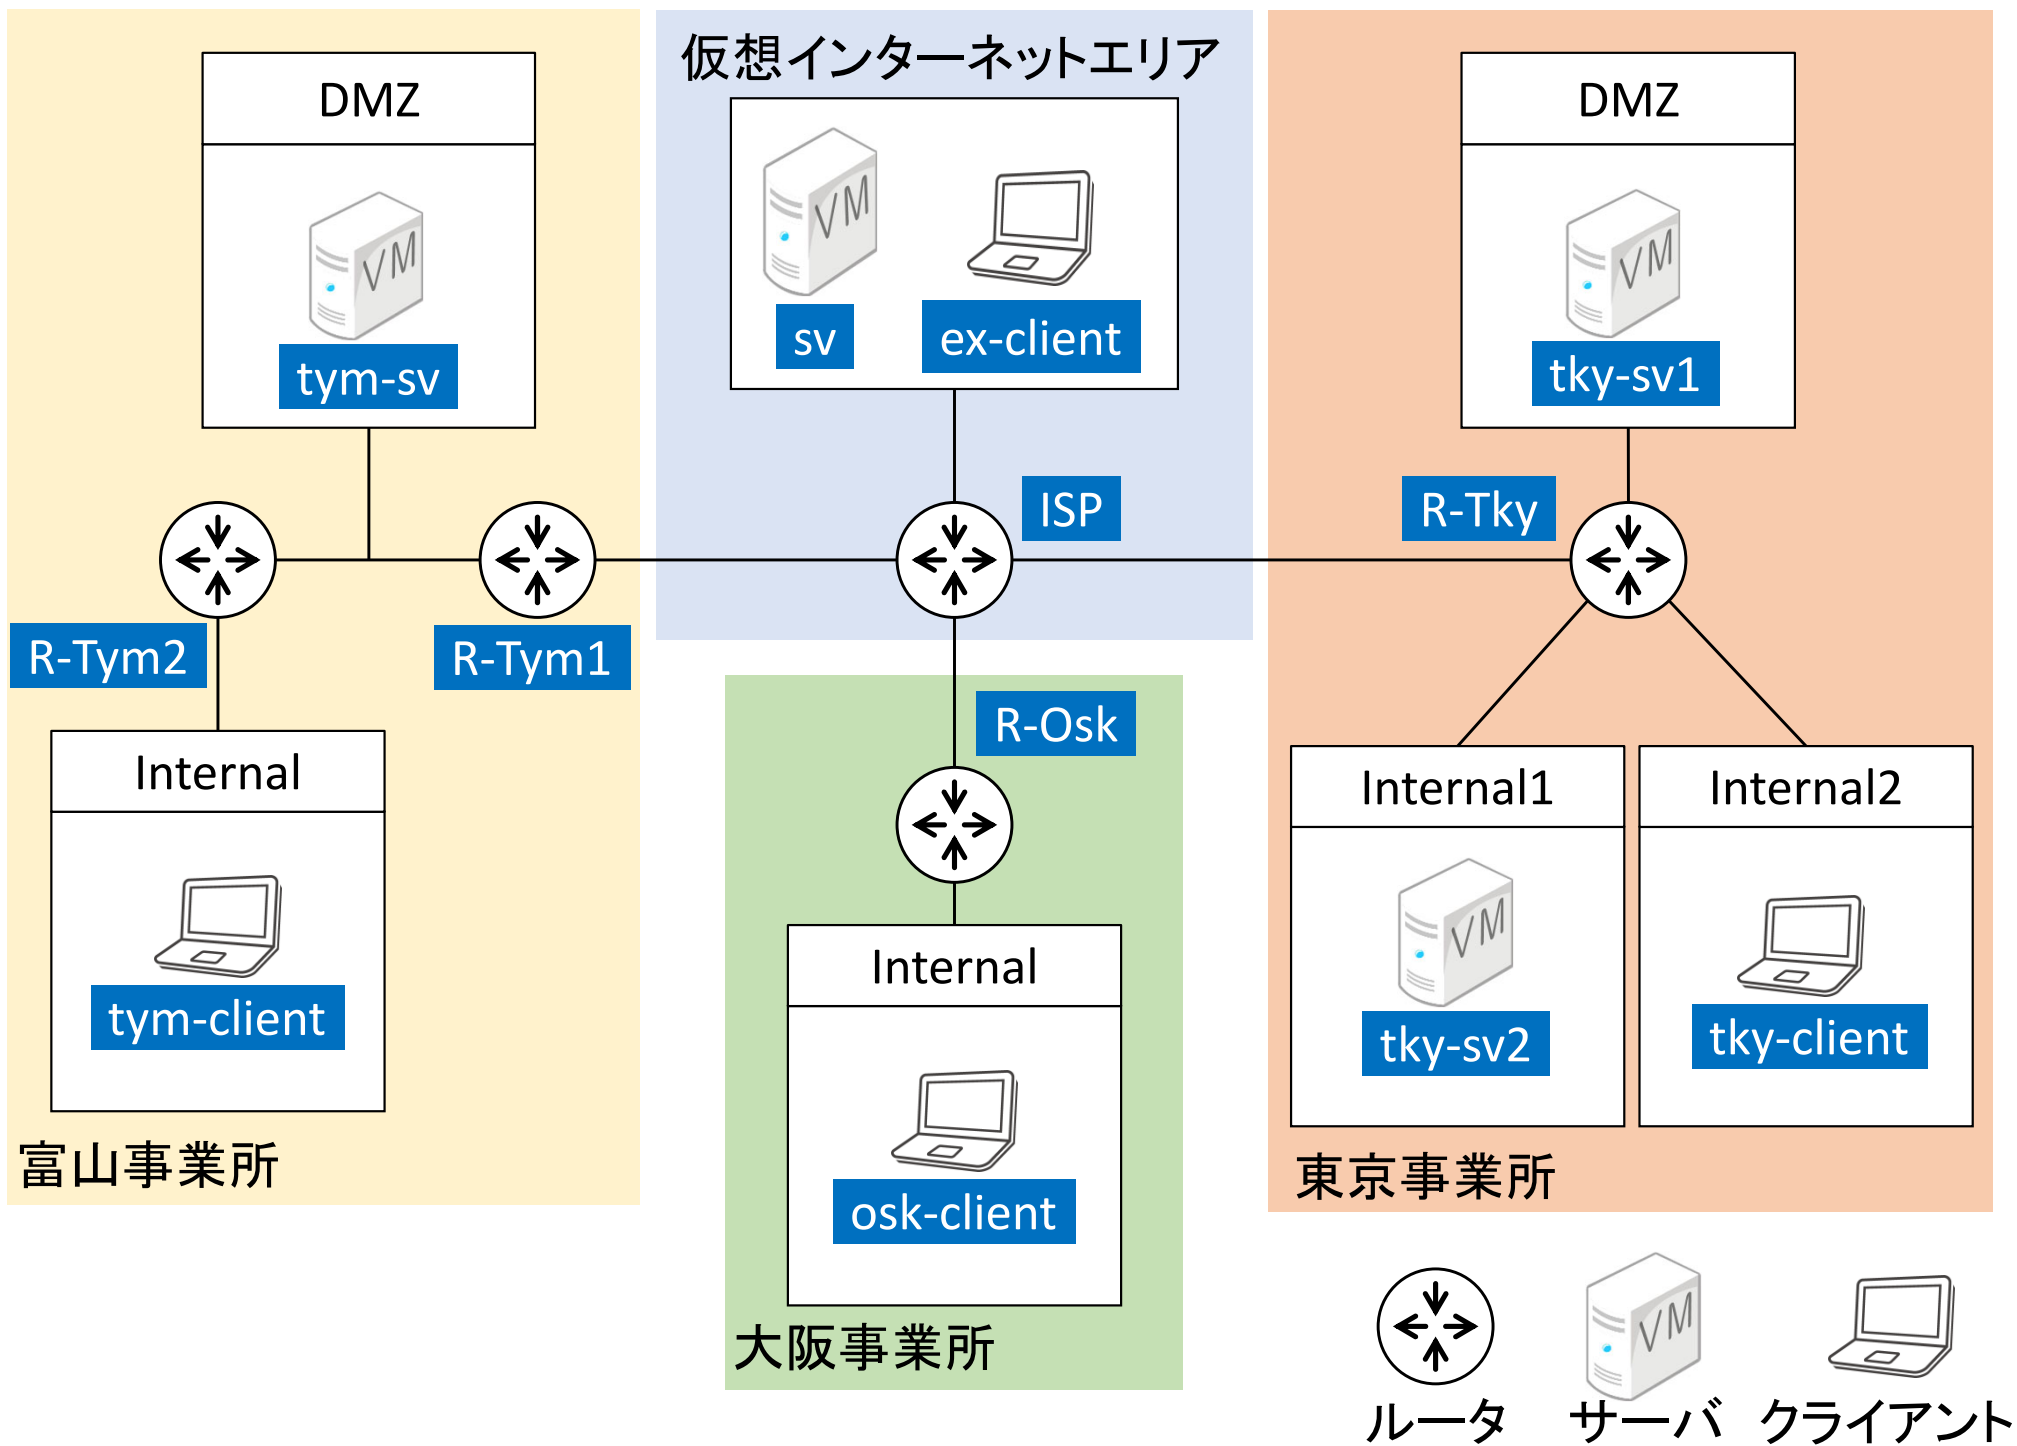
DMZ

VM

tym-sv

仮想インターネットエリア

VM

sv

ex-client

DMZ

VM

tky-sv1

ISP

R-Tky

R-Tym2

R-Tym1

R-Osk

Internal

tym-client

富山事業所

Internal

osk-client

大阪事業所

Internal1

VM

tky-sv2

Internal2

tky-client

東京事業所

VM

ルータ　サーバ　クライアント